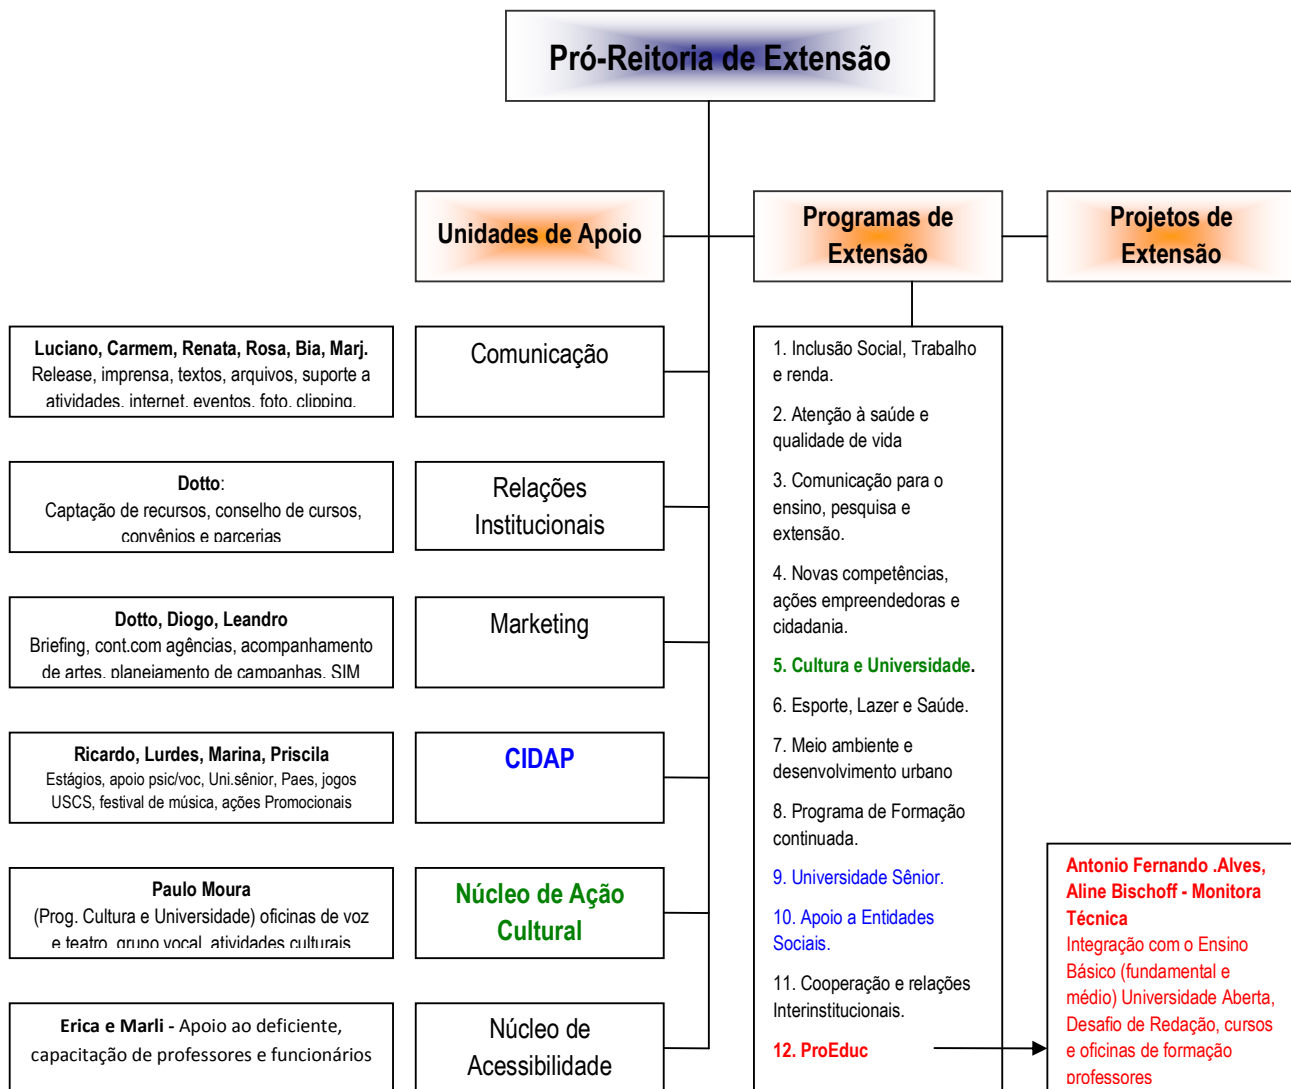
Pró-Reitoria de Extensão

Unidades de Apoio

Programas de Extensão

Projetos de Extensão

Luciano, Carmem, Renata, Rosa, Bia, Marj.
Release, imprensa, textos, arquivos, suporte a atividades, internet, eventos, foto, clipping.

Comunicação

Dotto:
Captação de recursos, conselho de cursos, convênios e parcerias

Relações Institucionais

Dotto, Diogo, Leandro
Briefing, cont.com agências, acompanhamento de artes, planejamento de campanhas, SIM

Marketing

Ricardo, Lurdes, Marina, Priscila
Estágios, apoio psic/voc, Uni.sênior, Paes, jogos USCS, festival de música, ações Promocionais

CIDAP

Paulo Moura
(Prog. Cultura e Universidade) oficinas de voz e teatro, grupo vocal, atividades culturais

Núcleo de Ação Cultural

Erica e Marli - Apoio ao deficiente, capacitação de professores e funcionários

Núcleo de Acessibilidade

1. Inclusão Social, Trabalho e renda.

2. Atenção à saúde e qualidade de vida

3. Comunicação para o ensino, pesquisa e extensão.

4. Novas competências, ações empreendedoras e cidadania.

5. Cultura e Universidade.

6. Esporte, Lazer e Saúde.

7. Meio ambiente e desenvolvimento urbano

8. Programa de Formação continuada.

9. Universidade Sênior.

10. Apoio a Entidades Sociais.

11. Cooperação e relações Interinstitucionais.

12. ProEduc

Antonio Fernando .Alves, Aline Bischoff - Monitora Técnica
Integração com o Ensino Básico (fundamental e médio) Universidade Aberta, Desafio de Redação, cursos e oficinas de formação professores